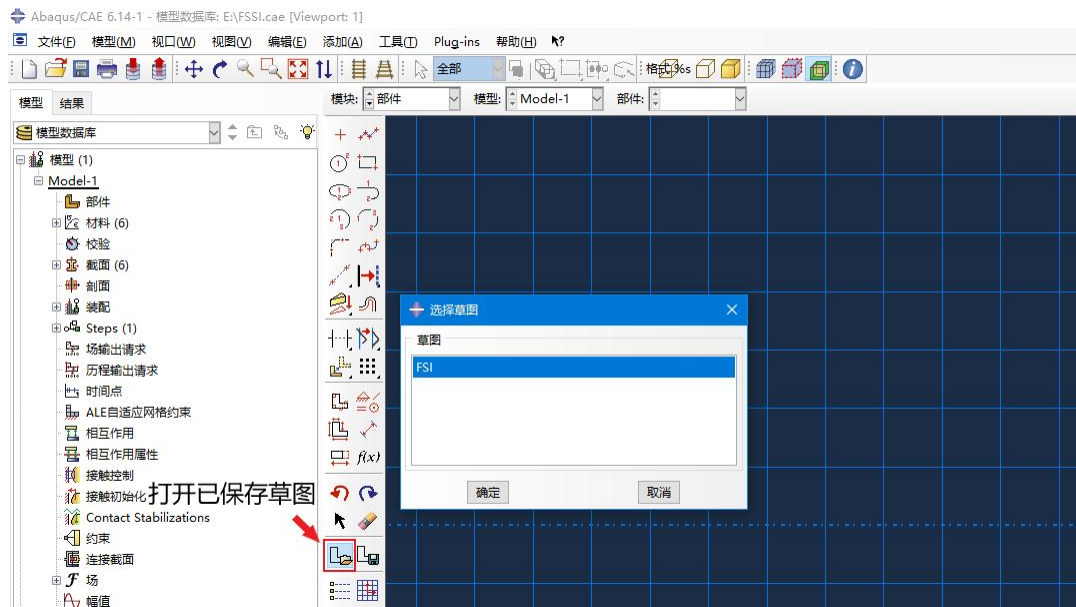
Abaqus/CAE 6.14-1 - 模型数据库: E:\FSSI.cae [Viewport: 1]

文件(F) 模型(M) 视口(W) 视图(V) 编辑(E) 添加(A) 工具(T) Plug-ins 帮助(H)

全部

格式%s

模型 结果

模块: 部件 模型: Model-1 部件:

模型数据库

模型 (1)
Model-1
部件
材料 (6)
校验
截面 (6)
剖面
装配
Steps (1)
场输出请求
历程输出请求
时间点
ALE自适应网格约束
相互作用
相互作用属性
接触控制
接触初始化
Contact Stabilizations
约束
连接截面
场
幅值

打开已保存草图

选择草图
草图
FSI
确定 取消